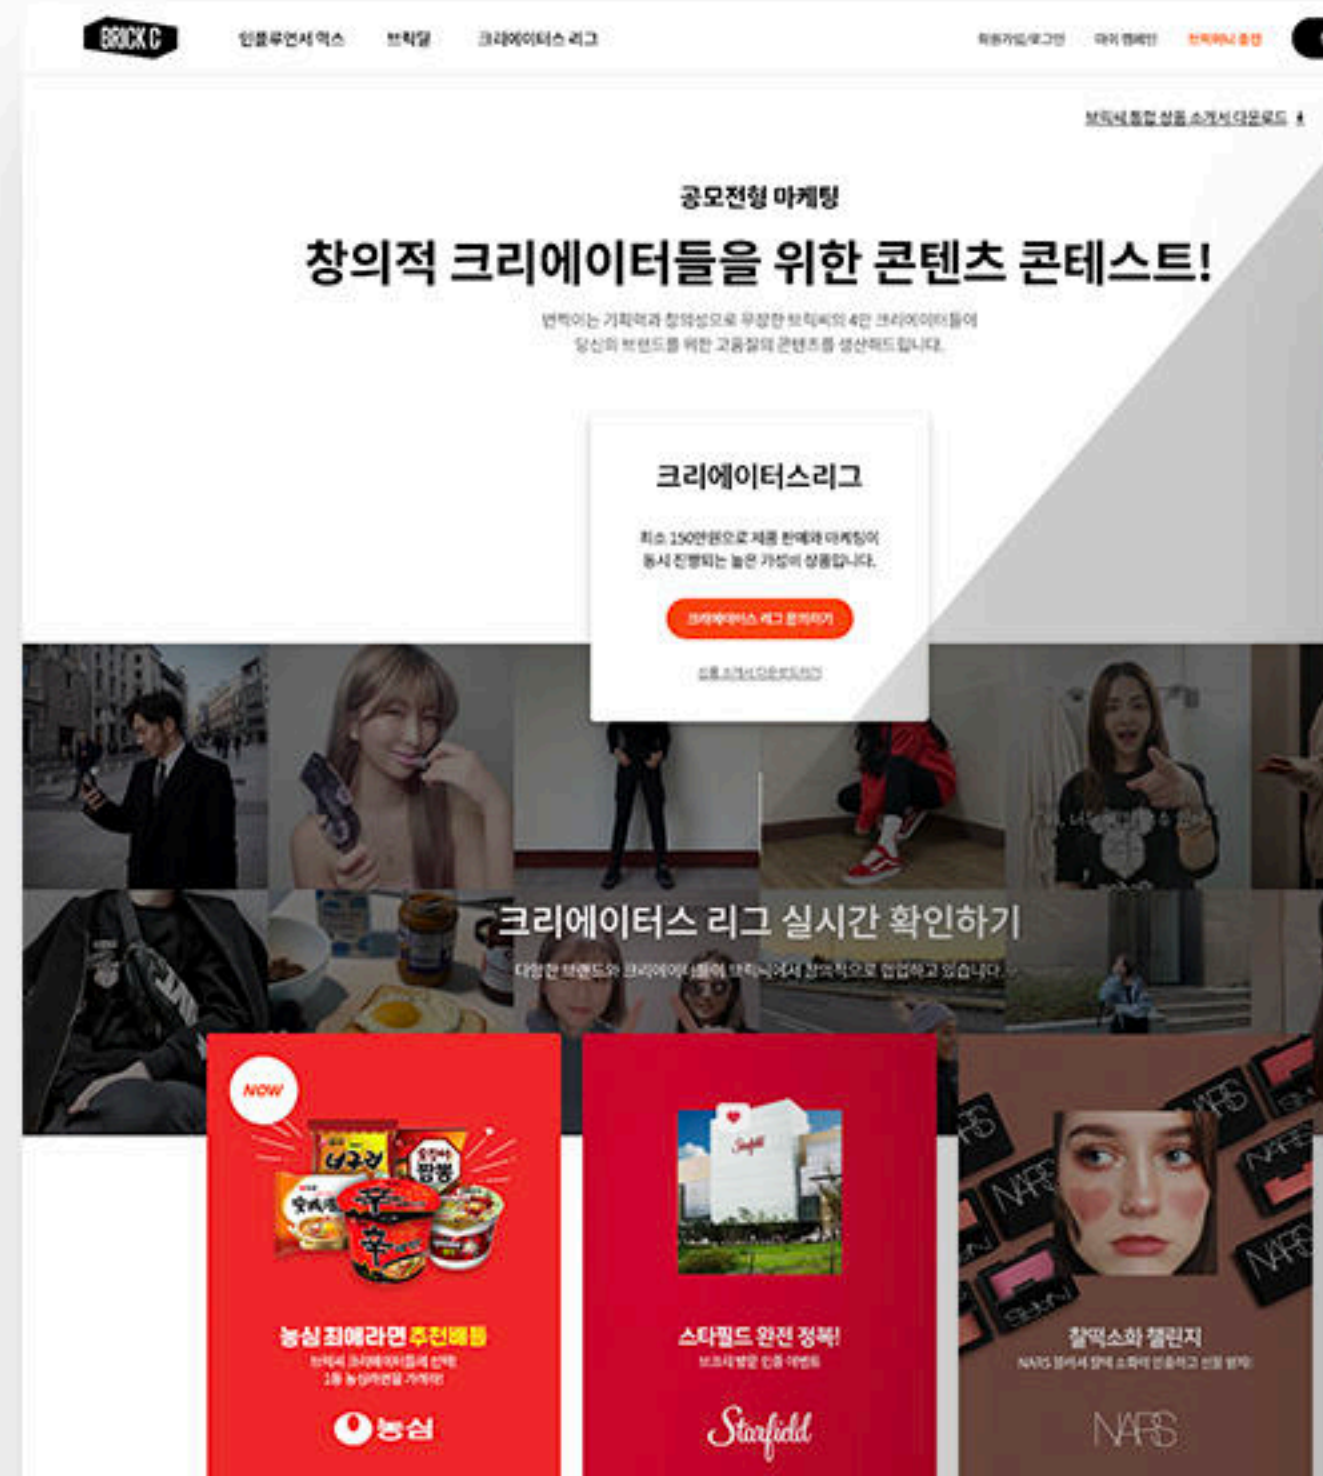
BRICK C

인플루언서 믹스 브릭딜 크리에이터스 리그

회원가입/로그인 마이 캠페인 브릭머니 충전

브릭씨 통합 상품 소개서 다운로드

공모전형 마케팅

창의적 크리에이터들을 위한 콘텐츠 콘테스트!

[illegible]
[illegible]

크리에이터스리그

최소 150만원으로 제품 판매와 마케팅이 동시 진행되는 높은 가성비 상품입니다.

크리에이터스 리그 문의하기

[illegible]

크리에이터스 리그 실시간 확인하기

다양한 브랜드와 크리에이터들이 브릭씨에서 창의적으로 협업하고 있습니다.

NOW

농심 최애라면 추천배틀
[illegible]
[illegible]
농심

스타필드 완전 정복!
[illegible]
Starfield

찰떡소화 챌린지
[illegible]
NARS